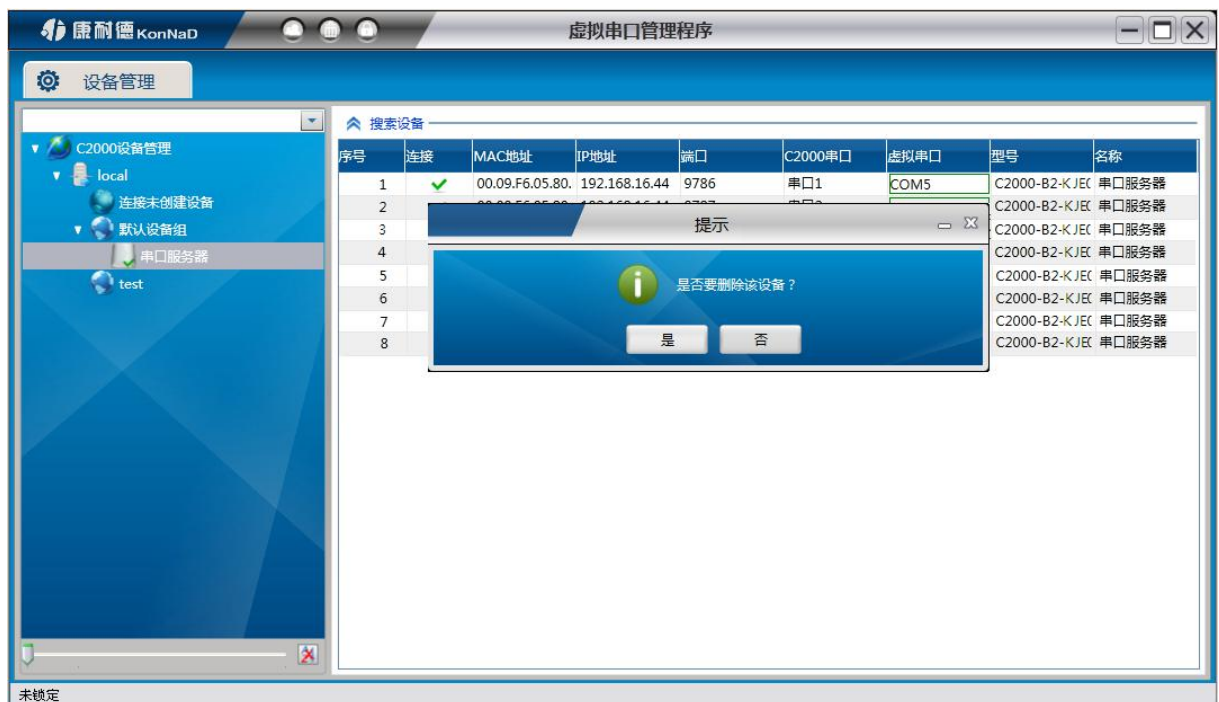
康耐德 KonNaD

虚拟串口管理程序

设备管理

C2000设备管理
local
连接未创建设备
默认设备组
串口服务器
test

搜索设备

| 序号 | 连接 | MAC地址 | IP地址 | 端口 | C2000串口 | 虚拟串口 | 型号 | 名称 |
|---|---|---|---|---|---|---|---|---|
| 1 | ✓ | 00.09.F6.05.80. | 192.168.16.44 | 9786 | 串口1 | COM5 | C2000-B2-KJE( | 串口服务器 |
| 2 | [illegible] | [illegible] | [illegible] | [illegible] | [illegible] | | C2000-B2-KJE( | 串口服务器 |
| 3 | | | | | | | C2000-B2-KJE( | 串口服务器 |
| 4 | | | | | | | C2000-B2-KJE( | 串口服务器 |
| 5 | | | | | | | C2000-B2-KJE( | 串口服务器 |
| 6 | | | | | | | C2000-B2-KJE( | 串口服务器 |
| 7 | | | | | | | C2000-B2-KJE( | 串口服务器 |
| 8 | | | | | | | C2000-B2-KJE( | 串口服务器 |

提示

是否要删除该设备？

是 否

未锁定